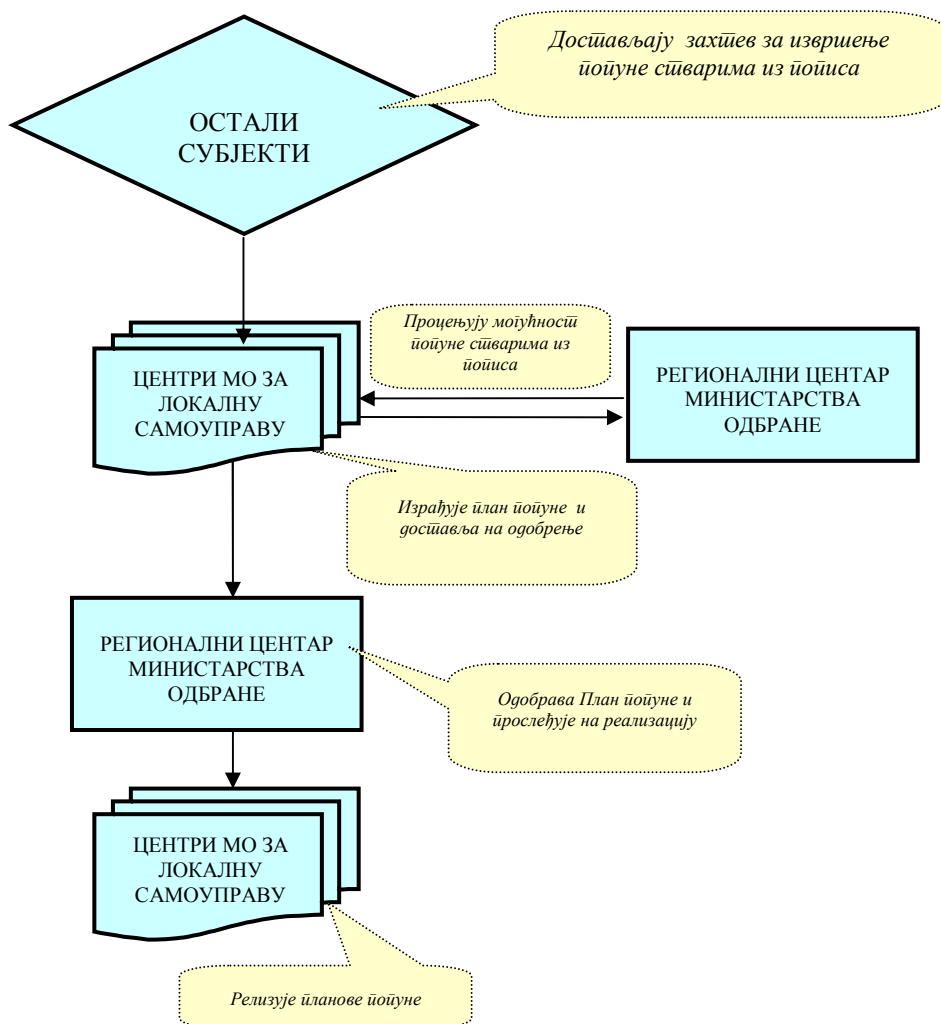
Достављају захтев за извршење попуне стварима из пописа

ОСТАЛИ СУБЈЕКТИ

Процењују могућност попуне стварима из пописа

ЦЕНТРИ МО ЗА ЛОКАЛНУ САМОУПРАВУ

РЕГИОНАЛНИ ЦЕНТАР МИНИСТАРСТВА ОДБРАНЕ

Израђује план попуне и доставља на одобрење

РЕГИОНАЛНИ ЦЕНТАР МИНИСТАРСТВА ОДБРАНЕ

Одобрава План попуне и прослеђује на реализацију

ЦЕНТРИ МО ЗА ЛОКАЛНУ САМОУПРАВУ

Релизује планове попуне